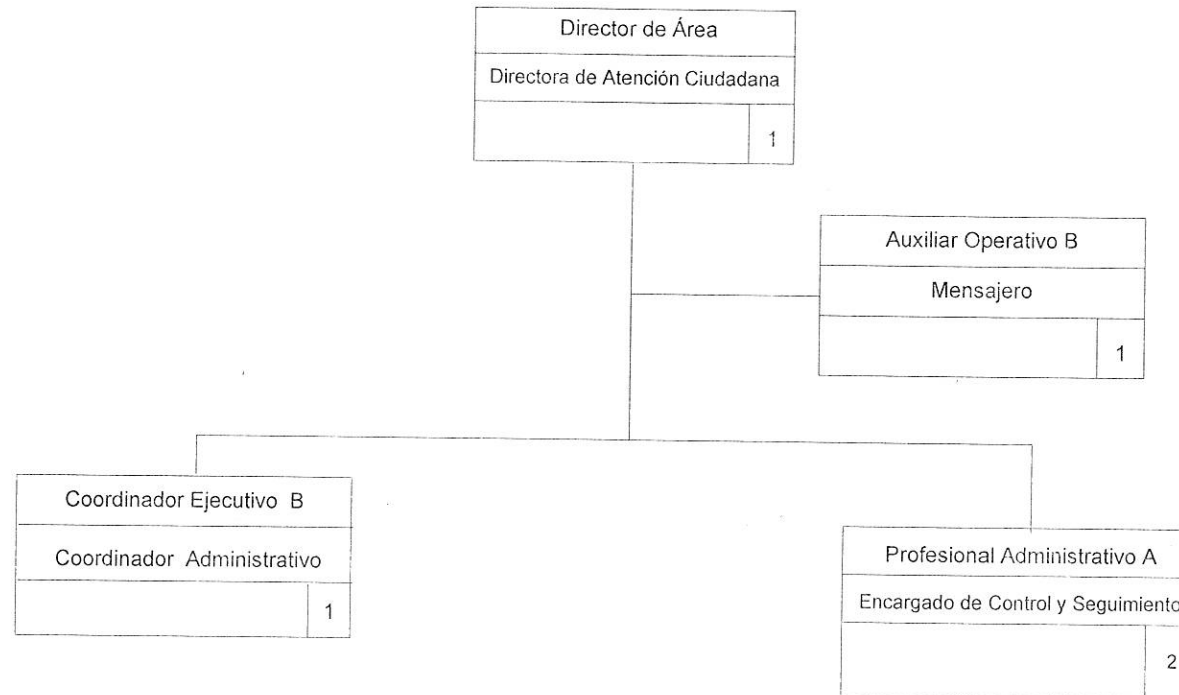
Director de Área

Directora de Atención Ciudadana

1

Auxiliar Operativo B

Mensajero

1

Coordinador Ejecutivo B

Coordinador Administrativo

1

Profesional Administrativo A

Encargado de Control y Seguimiento

2